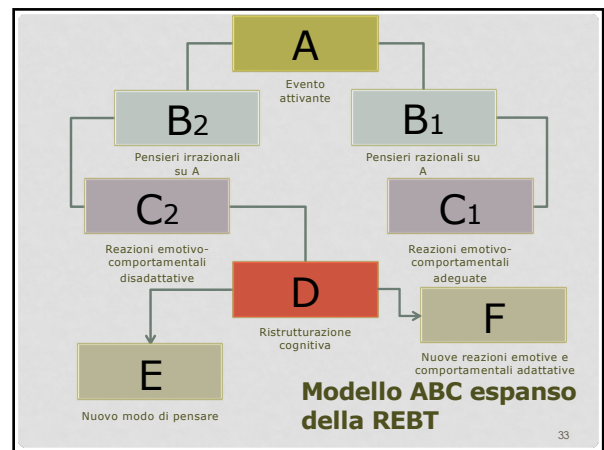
A

Evento attivante

B2

Pensieri irrazionali su A

B1

Pensieri razionali su A

C2

Reazioni emotivo-comportamentali disadattative

C1

Reazioni emotivo-comportamentali adeguate

D

Ristrutturazione cognitiva

F

Nuove reazioni emotive e comportamentali adattative

E

Nuovo modo di pensare

Modello ABC espanso della REBT

33